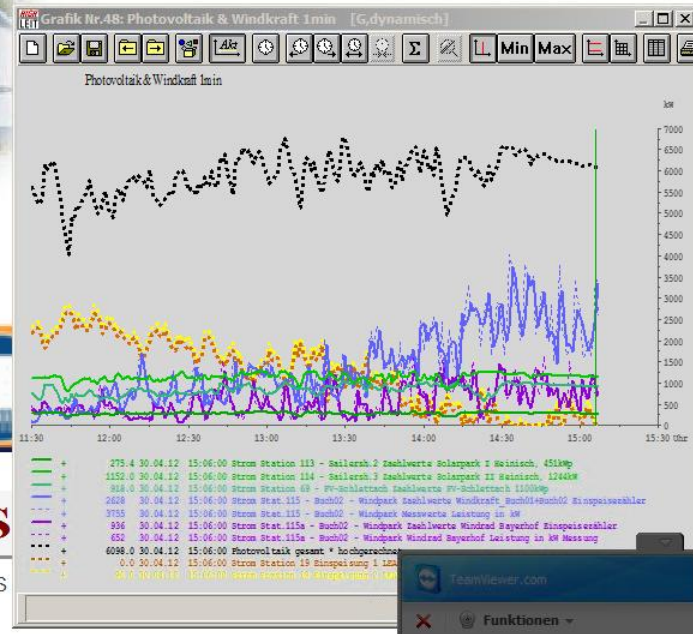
Grafik Nr.48: Photovoltaik & Windkraft 1min [G,dynamisch]

Akt Σ Min Max

Photovoltaik&Windkraft 1min

kW

7000
6500
6000
5500
5000
4500
4000
3500
3000
2500
2000
1500
1000
500
0

11:30 12:00 12:30 13:00 13:30 14:00 14:30 15:00 15:30 Uhr

275.4 30.04.12 15:06:00 Strom Station 113 - Sailersh.2 Zaehlwerte Solarpark I Heinisch, 451kWp
1152.0 30.04.12 15:06:00 Strom Station 114 - Sailersh.3 Zaehlwerte Solarpark II Heinisch, 1244kW
916.0 30.04.12 15:06:00 Strom Station 63 - PV-Schlettach Zaehlwerte PV-Schlettach 1103kWp
2628 30.04.12 15:06:00 Strom Stat.115 - Buch02 - Windpark Zaehlwerte Windkraft_Buch01+Buch02 Einspeisezähler
3755 30.04.12 15:06:00 Strom Stat.115 - Buch02 - Windpark Messwerte Leistung in kW
936 30.04.12 15:06:00 Strom Stat.115a - Buch02 - Windpark Zaehlwerte Windrad Bayerhof Einspeisezähler
652 30.04.12 15:06:00 Strom Stat.115a - Buch02 - Windpark Windrad Bayerhof Leistung in kW Messung
6098.0 30.04.12 15:06:00 Photovoltaik gesamt * hochgerechn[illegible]
0.0 30.04.12 15:06:00 Strom Station 19 Einspeisung 1 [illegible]
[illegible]

TeamViewer.com
Funktionen